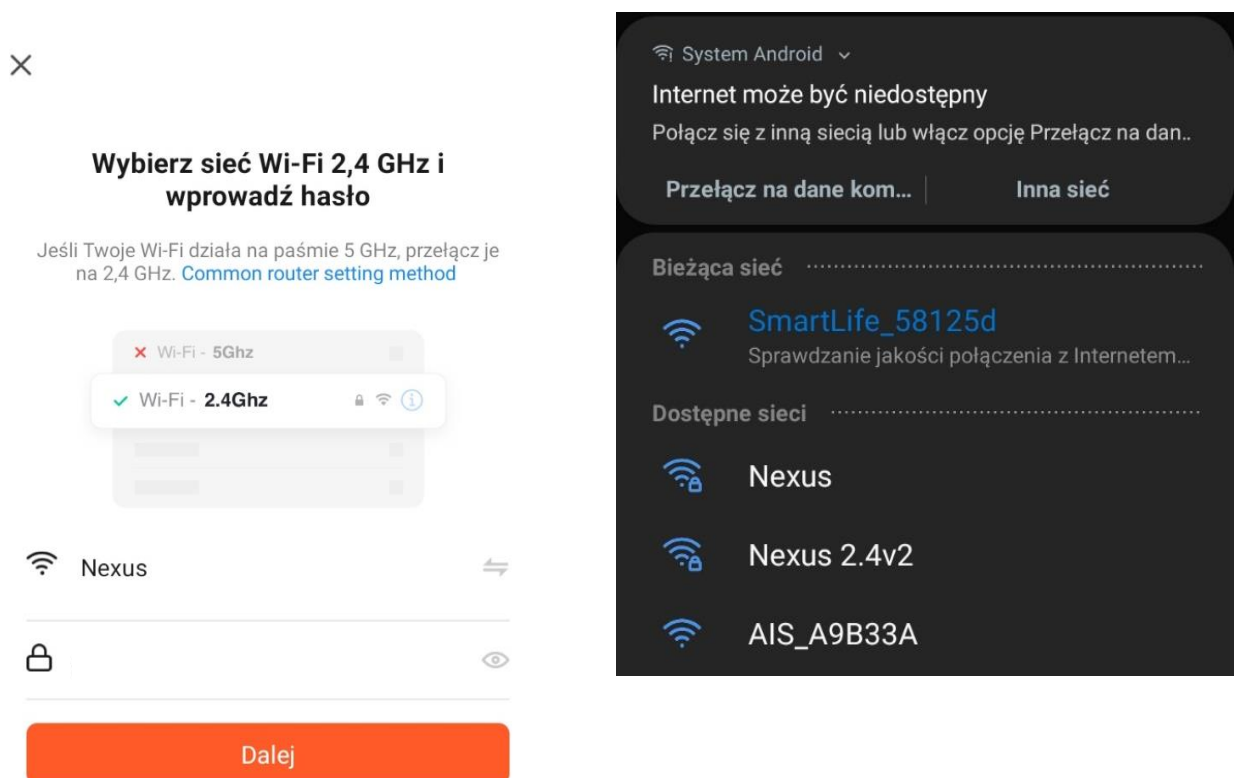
×

Wybierz sieć Wi-Fi 2,4 GHz i wprowadź hasło

Jeśli Twoje Wi-Fi działa na paśmie 5 GHz, przełącz je na 2,4 GHz. Common router setting method

× Wi-Fi - 5Ghz

✓ Wi-Fi - 2.4Ghz

Nexus

Dalej

System Android

Internet może być niedostępny

Połącz się z inną siecią lub włącz opcję Przełącz na dan..

Przełącz na dane kom... | Inna sieć

Bieżąca sieć

SmartLife_58125d

Sprawdzanie jakości połączenia z Internetem...

Dostępne sieci

Nexus

Nexus 2.4v2

AIS_A9B33A